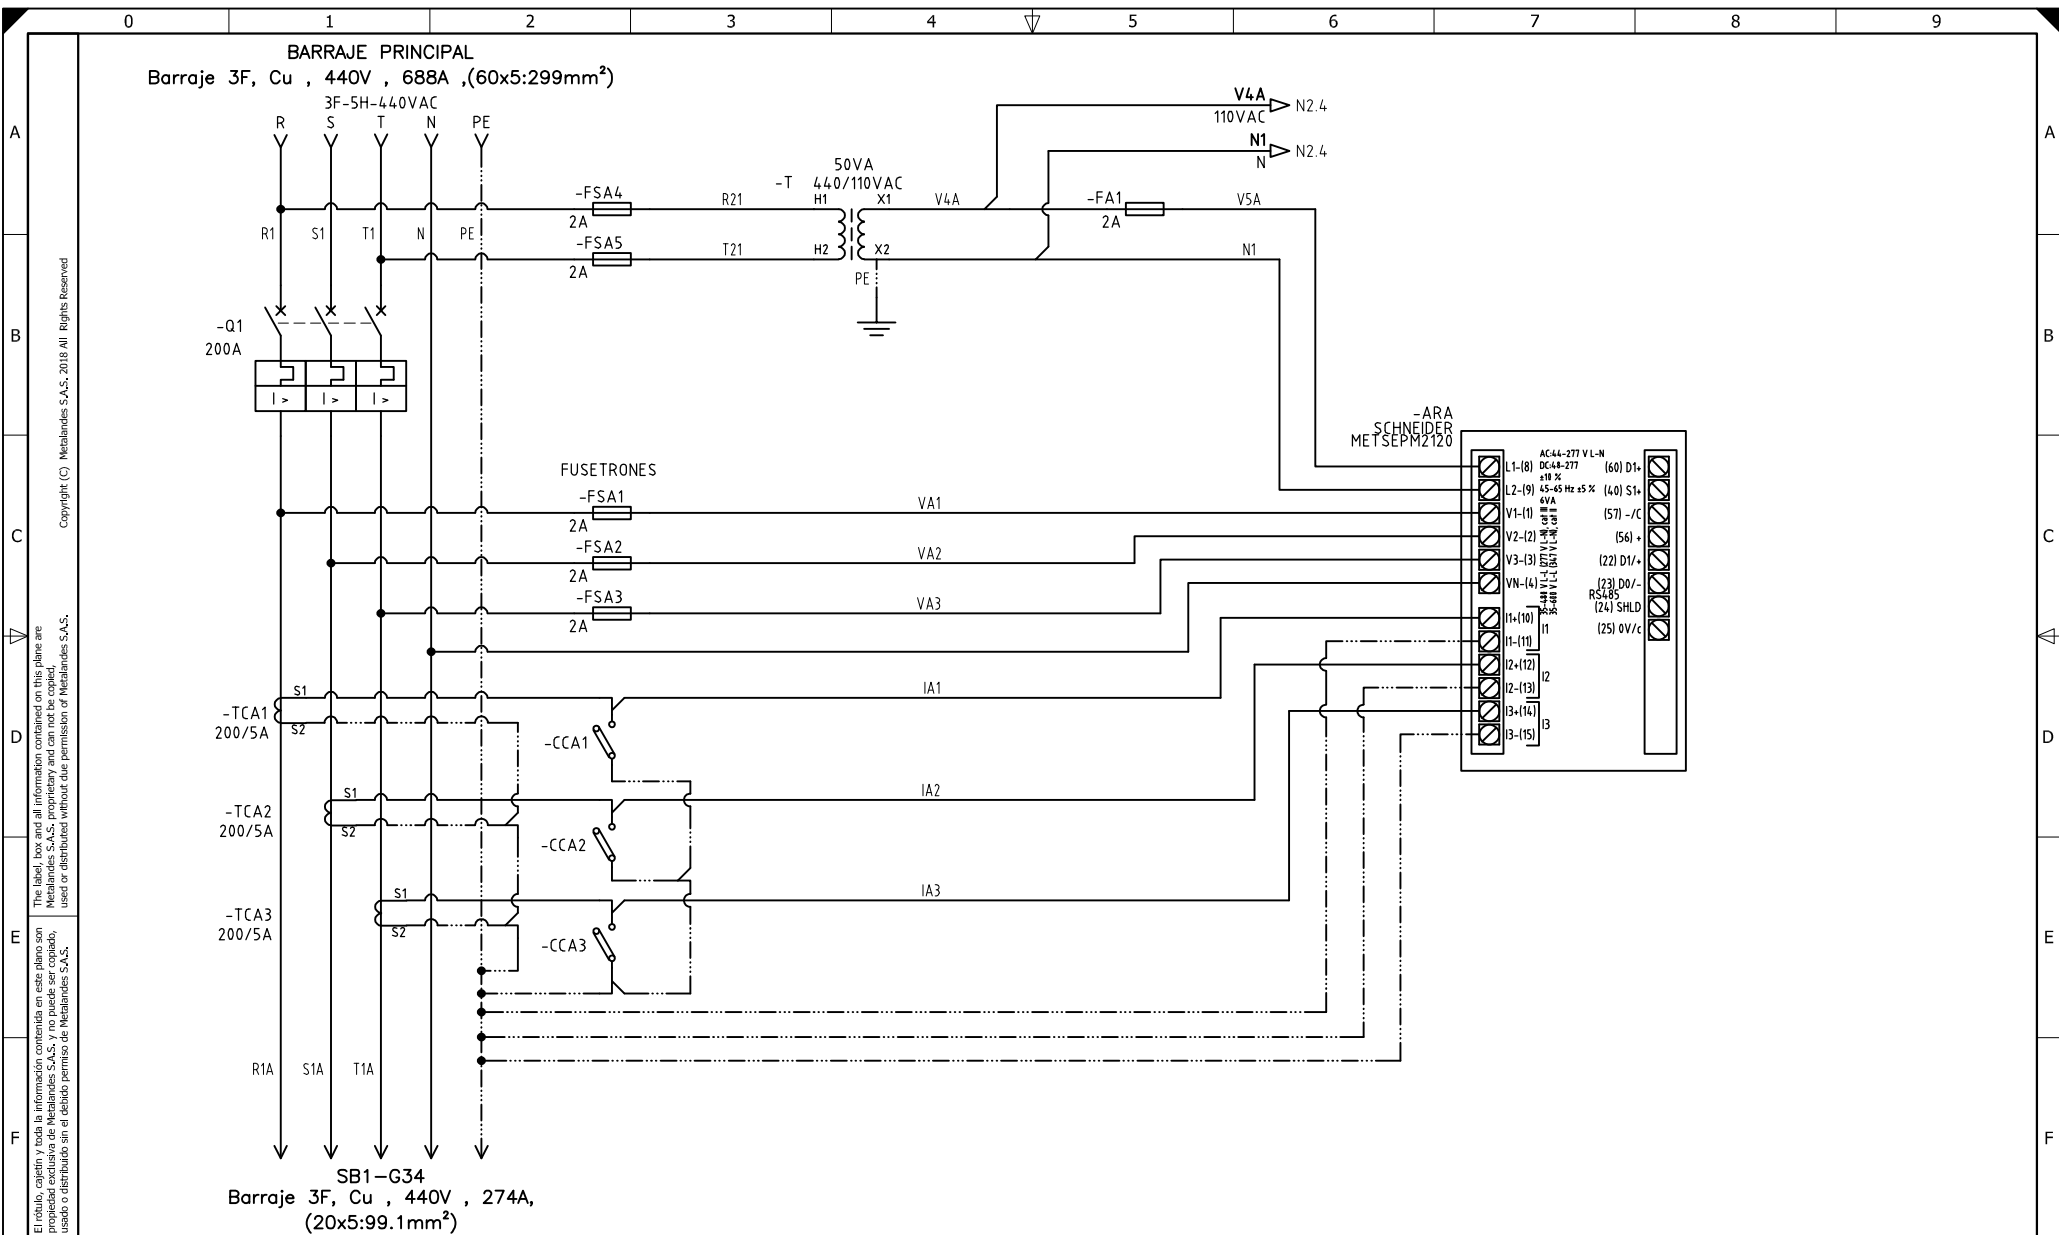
0 1 2 3 4 5 6 7 8 9

A B C D E F

BARRAJE PRINCIPAL
Barraje 3F, Cu , 440V , 688A ,(60x5:299mm$^2$)
3F-5H-440VAC
R S T N PE

V4A
110VAC
N2.4
N1
N
N2.4

50VA
-T 440/110VAC
-FSA4
2A
R21
H1
X1
V4A
-FA1
2A
V5A
R1 S1 T1 N PE
-FSA5
2A
T21
H2
X2
N1
PE

-Q1
200A
I > I > I >

-ARA
SCHNEIDER
METSEPM2120

AC:44-277 V L-N
DC:48-277
±10 %
45-65 Hz ±5 %
6VA
L1-(8)
L2-(9)
V1-(1)
V2-(2)
V3-(3)
VN-(4)
35-480 V L-L cat III
35-480 V L-L cat II
I1+(10)
I1-(11)
I1
I2+(12)
I2-(13)
I2
I3+(14)
I3-(15)
I3
(60) D1+
(40) S1+
(57) -/C
(56) +
(22) D1/+
(23) D0/-
RS485
(24) SHLD
(25) 0V/c

FUSETRONES
-FSA1
2A
VA1
-FSA2
2A
VA2
-FSA3
2A
VA3

-TCA1
200/5A
S1
S2
IA1
-CCA1
-TCA2
200/5A
S1
S2
IA2
-CCA2
-TCA3
200/5A
S1
S2
IA3
-CCA3

R1A S1A T1A

SB1-G34
Barraje 3F, Cu , 440V , 274A,
(20x5:99.1mm$^2$)

Copyright (C) Metalandes S.A.S. 2018 All Rights Reserved

The label, box and all information contained on this plane are Metalandes S.A.S. proprietary and can not be copied, used or distributed without due permission of Metalandes S.A.S.

El rótulo, cajetín y toda la información contenida en este plano son propiedad exclusiva de Metalandes S.A.S. y no puede ser copiado, usado o distribuido sin el debido permiso de Metalandes S.A.S.